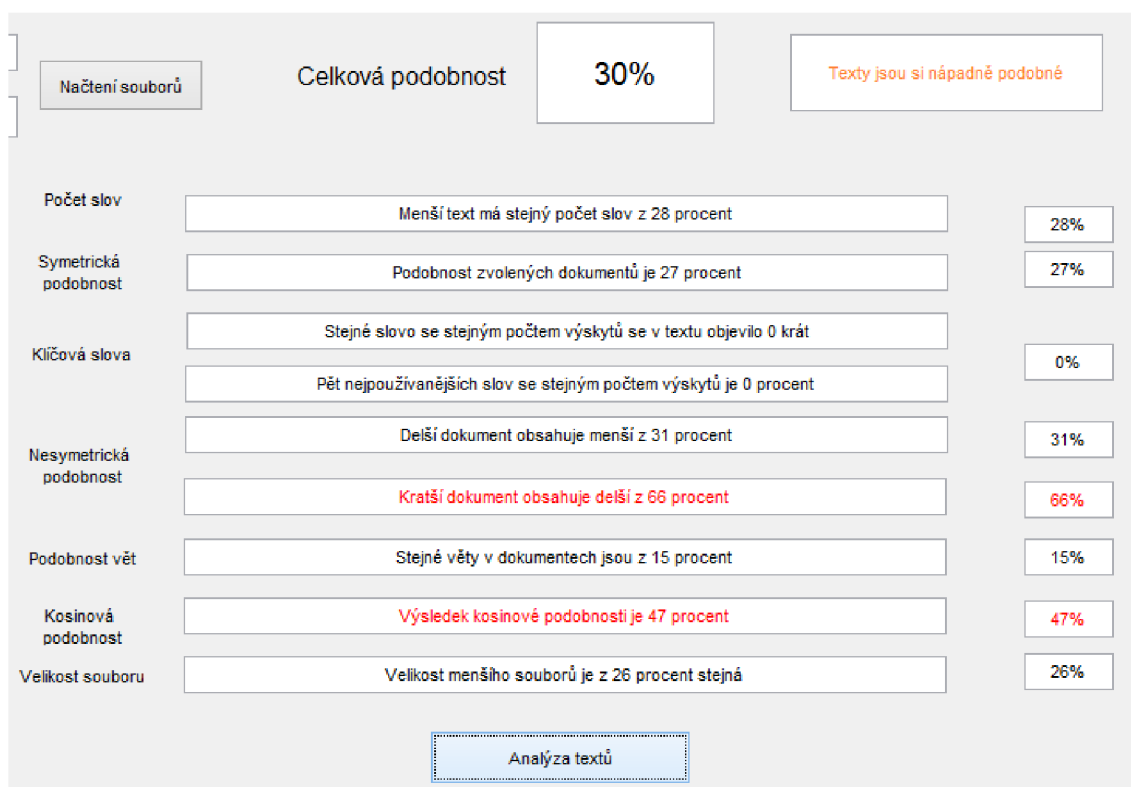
Načtení souborů

Celková podobnost

30%

Texty jsou si nápadně podobné

Počet slov

Menší text má stejný počet slov z 28 procent

28%

Symetrická podobnost

Podobnost zvolených dokumentů je 27 procent

27%

Klíčová slova

Stejné slovo se stejným počtem výskytů se v textu objevilo 0 krát

Pět nejpoužívanějších slov se stejným počtem výskytů je 0 procent

0%

Nesymetrická podobnost

Delší dokument obsahuje menší z 31 procent

31%

Kratší dokument obsahuje delší z 66 procent

66%

Podobnost vět

Stejné věty v dokumentech jsou z 15 procent

15%

Kosinová podobnost

Výsledek kosinové podobnosti je 47 procent

47%

Velikost souboru

Velikost menšího souborů je z 26 procent stejná

26%

Analýza textů